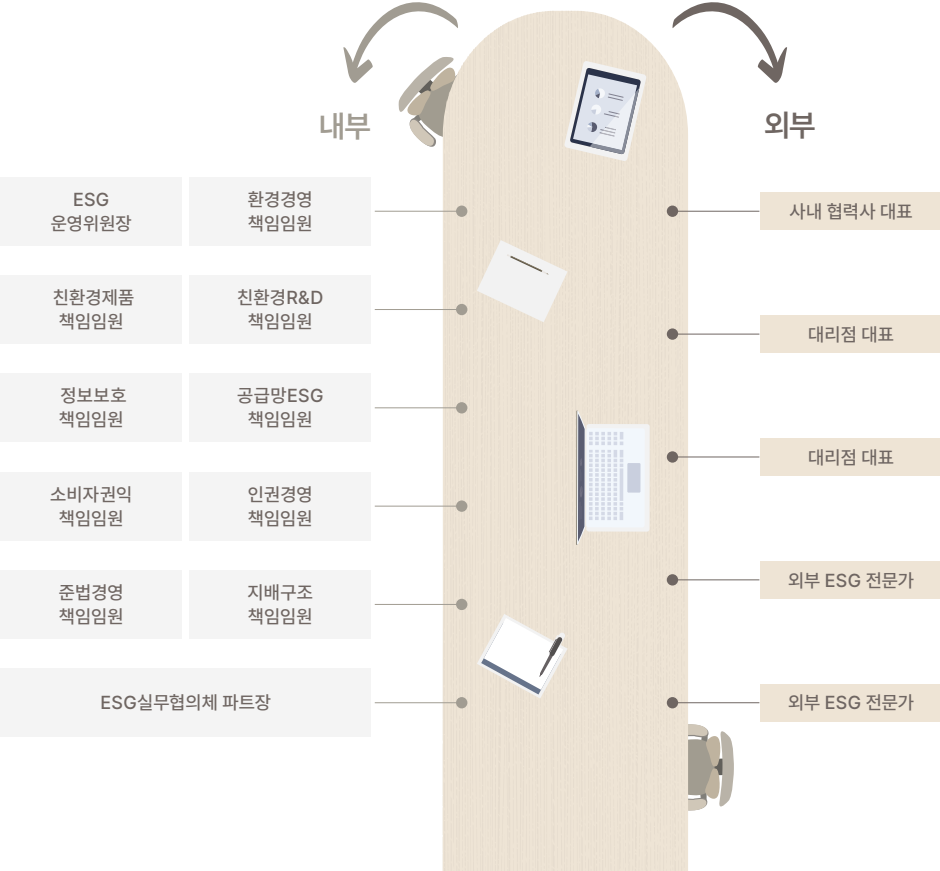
내부

외부

ESG
운영위원장

환경경영
책임임원

친환경제품
책임임원

친환경R&D
책임임원

정보보호
책임임원

공급망ESG
책임임원

소비자권익
책임임원

인권경영
책임임원

준법경영
책임임원

지배구조
책임임원

ESG실무협의체 파트장

사내 협력사 대표

대리점 대표

대리점 대표

외부 ESG 전문가

외부 ESG 전문가